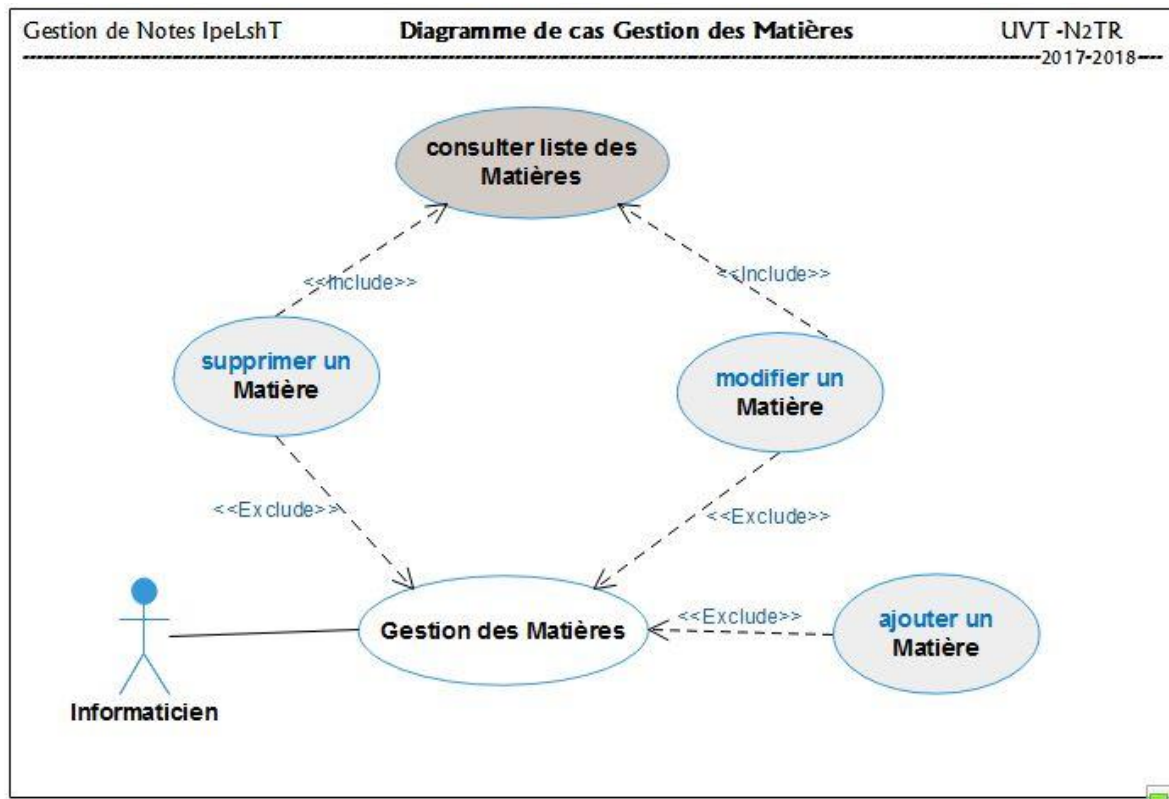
Gestion de Notes IpeLshT

Diagramme de cas Gestion des Matières

UVT -N2TR

2017-2018

consulter liste des Matières

<<Include>>

<<Include>>

supprimer un Matière

modifier un Matière

<<Exclude>>

<<Exclude>>

Gestion des Matières

<<Exclude>>

ajouter un Matière

Informaticien